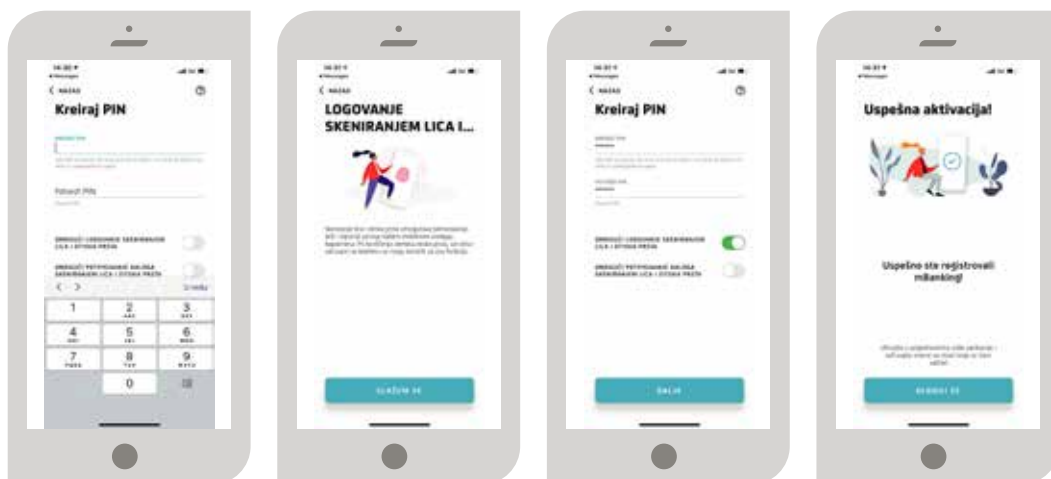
< NAZAD

Kreiraj PIN

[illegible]

Potvrdi PIN

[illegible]

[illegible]

< > Gotovo

| 1 | 2 ABC | 3 DEF |
|---|---|---|
| 4 GHI | 5 JKL | 6 MNO |
| 7 PQRS | 8 TUV | 9 WXYZ |
|  | 0 | ⌫ |

< NAZAD

LOGOVANJE SKENIRANJEM LICA I...

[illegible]

SLAŽEM SE

< NAZAD

Kreiraj PIN

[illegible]

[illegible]

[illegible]

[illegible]

DALJE

Uspešna aktivacija!

Uspešno ste registrovali mBanking!

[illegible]

KRENIMO

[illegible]